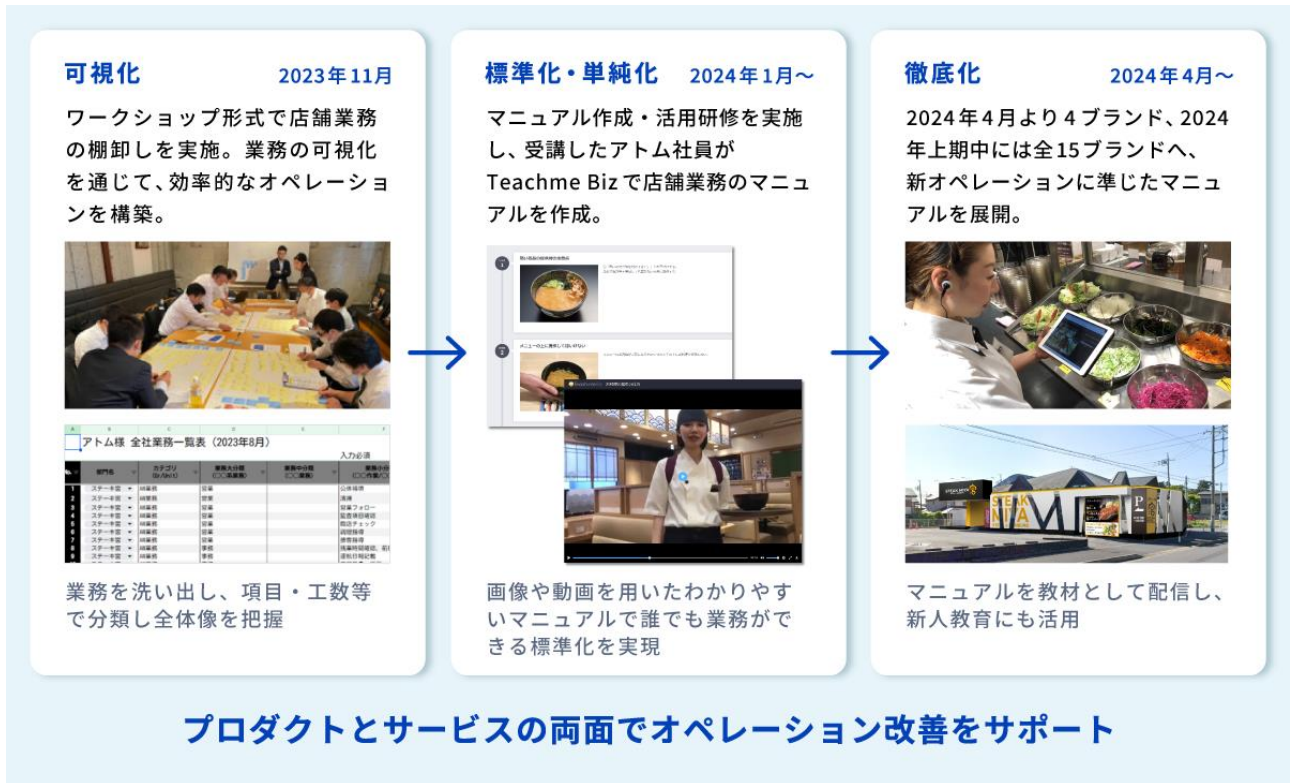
可視化 2023年11月

ワークショップ形式で店舗業務の棚卸しを実施。業務の可視化を通じて、効率的なオペレーションを構築。

アトム様 全社業務一覧表（2023年8月）

入力必須

| | 部門名 | カテゴリ | 業務大分類 | 業務中分類 | 業務小分類 |
|---|---|---|---|---|---|
| 1 | ステーキ宮 | 店業務 | 営業 | | 公休指導 |
| 2 | ステーキ宮 | 店業務 | 営業 | | 清掃 |
| 3 | ステーキ宮 | 店業務 | 営業 | | 営業フォロー |
| 4 | ステーキ宮 | 店業務 | 営業 | | 監査項目確認 |
| 5 | ステーキ宮 | 店業務 | 営業 | | 商品チェック |
| 6 | ステーキ宮 | 店業務 | 営業 | | 接客指導 |
| 7 | ステーキ宮 | 店業務 | 営業 | | 接客指導 |
| 8 | ステーキ宮 | 店業務 | 事務 | | 残業時間確認 |
| 9 | ステーキ宮 | 店業務 | 事務 | | 資料印刷 |

業務を洗い出し、項目・工数等で分類し全体像を把握

標準化・単純化 2024年1月～

マニュアル作成・活用研修を実施し、受講したアトム社員がTeachme Bizで店舗業務のマニュアルを作成。

画像や動画を用いたわかりやすいマニュアルで誰でも業務ができる標準化を実現

徹底化 2024年4月～

2024年4月より4ブランド、2024年上期中には全15ブランドへ、新オペレーションに準じたマニュアルを展開。

STEAK MIYA

マニュアルを教材として配信し、新人教育にも活用

プロダクトとサービスの両面でオペレーション改善をサポート